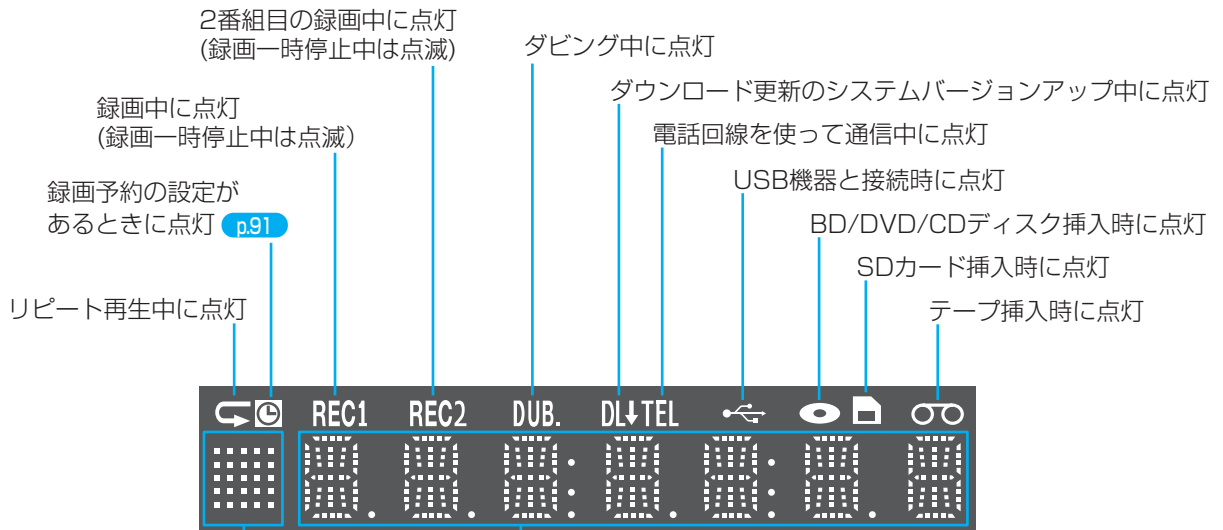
2番組目の録画中に点灯
(録画一時停止中は点滅)

ダビング中に点灯

ダウンロード更新のシステムバージョンアップ中に点灯

録画中に点灯
(録画一時停止中は点滅)

電話回線を使って通信中に点灯

USB機器と接続時に点灯

録画予約の設定が
あるときに点灯 p.91

BD/DVD/CDディスク挿入時に点灯

SDカード挿入時に点灯

リピート再生中に点灯

テープ挿入時に点灯

REC1 REC2 DUB. DL TEL